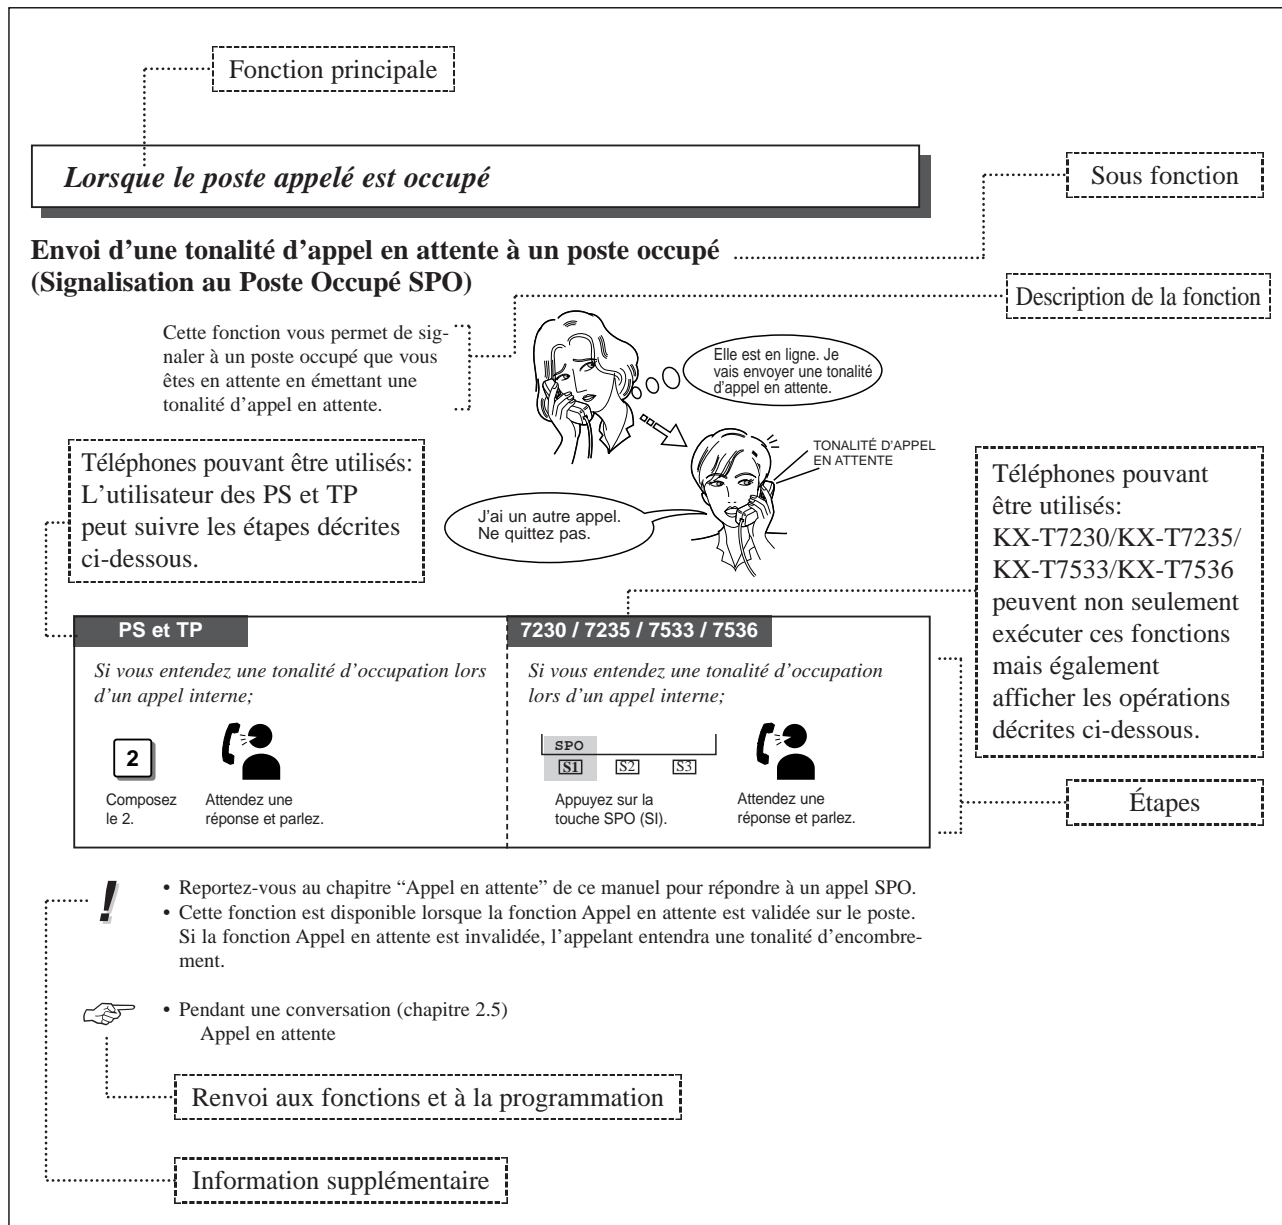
Fonction principale

Lorsque le poste appelé est occupé

Sous fonction

Envoi d'une tonalité d'appel en attente à un poste occupé (Signalisation au Poste Occupé SPO)

Description de la fonction

Cette fonction vous permet de signaler à un poste occupé que vous êtes en attente en émettant une tonalité d'appel en attente.

Elle est en ligne. Je vais envoyer une tonalité d'appel en attente.

TONALITÉ D'APPEL EN ATTENTE

J'ai un autre appel. Ne quittez pas.

Téléphones pouvant être utilisés: L'utilisateur des PS et TP peut suivre les étapes décrites ci-dessous.

Téléphones pouvant être utilisés: KX-T7230/KX-T7235/ KX-T7533/KX-T7536 peuvent non seulement exécuter ces fonctions mais également afficher les opérations décrites ci-dessous.

PS et TP

Si vous entendez une tonalité d'occupation lors d'un appel interne;

2

Composez le 2.

Attendez une réponse et parlez.

7230 / 7235 / 7533 / 7536

Si vous entendez une tonalité d'occupation lors d'un appel interne;

SPO
S1 S2 S3

Appuyez sur la touche SPO (S1).

Attendez une réponse et parlez.

Étapes

• Reportez-vous au chapitre "Appel en attente" de ce manuel pour répondre à un appel SPO.
• Cette fonction est disponible lorsque la fonction Appel en attente est validée sur le poste. Si la fonction Appel en attente est invalidée, l'appelant entendra une tonalité d'encombrement.

• Pendant une conversation (chapitre 2.5)
Appel en attente

Renvoi aux fonctions et à la programmation

Information supplémentaire